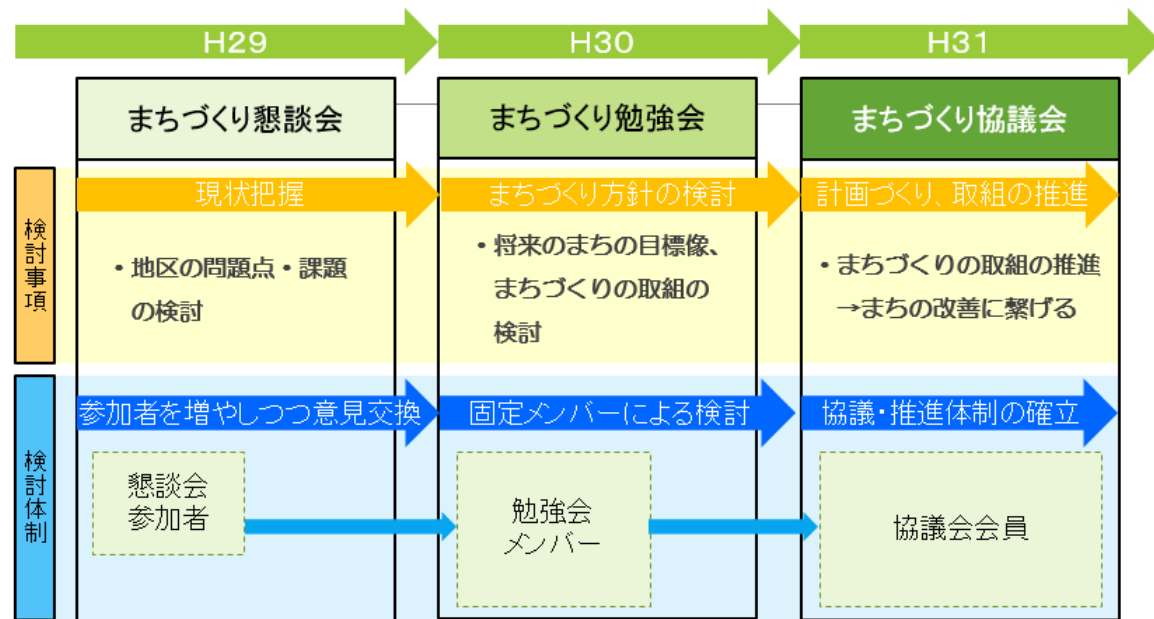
H29

H30

H31

まちづくり懇談会

まちづくり勉強会

まちづくり協議会

検討事項

現状把握

・地区の問題点・課題の検討

まちづくり方針の検討

・将来のまちの目標像、まちづくりの取組の検討

計画づくり、取組の推進

・まちづくりの取組の推進
→まちの改善に繋げる

検討体制

参加者を増やしつつ意見交換

懇談会参加者

固定メンバーによる検討

勉強会メンバー

協議・推進体制の確立

協議会会員